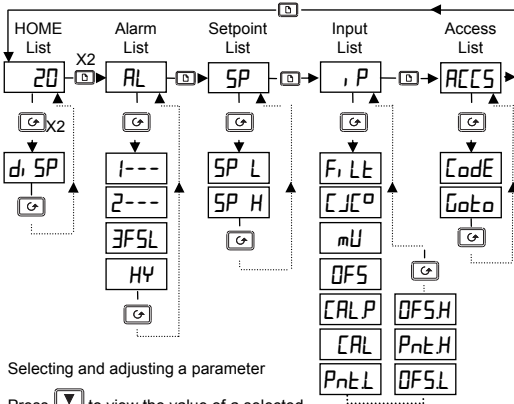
HOME List

X2

20

X2

di SP

Alarm List

AL

1---

2---

3FSL

HY

Setpoint List

SP

SP L

SP H

Input List

i P

Fi LE

CJC°

mU

OFS

CALP

CAL

PntL

OFS.H

Pnt.H

OFS.L

Access List

ACCS

CodE

Goto

Selecting and adjusting a parameter

Press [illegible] to view the value of a selected